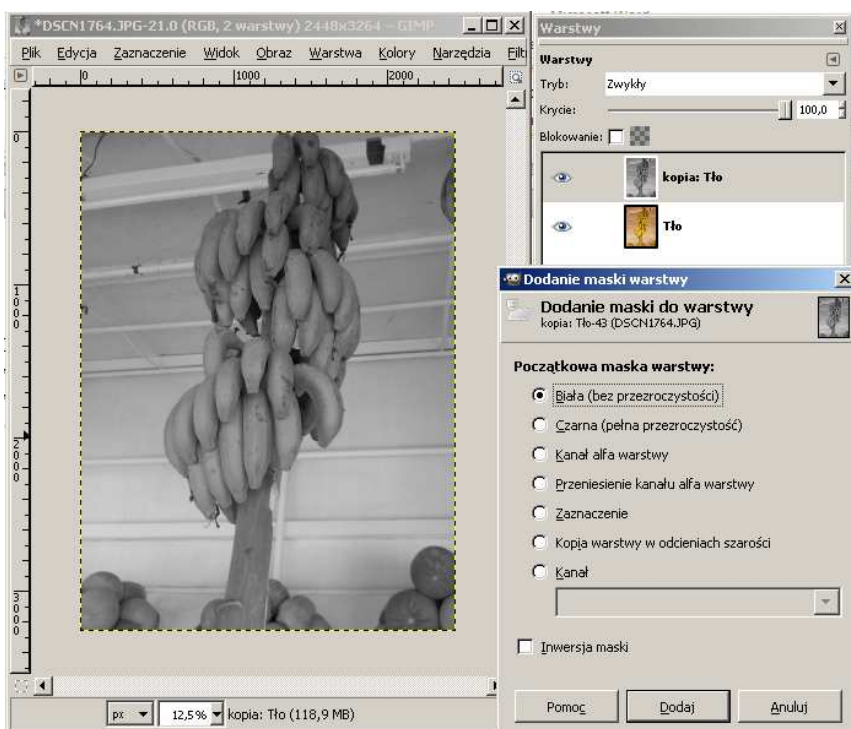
*DSCN1764.JPG-21.0 (RGB, 2 warstwy) 2448x3264 – GIMP

Plik Edycja Zaznaczenie Widok Obraz Warstwa Kolory Narzędzia Filt

0 1000 2000

0

1000

2000

3000

px 12,5% kopia: Tło (118,9 MB)

Warstwy

Warstwy

Tryb: Zwykły

Krycie: 100,0

Blokowanie:

kopia: Tło

Tło

Dodanie maski warstwy

Dodanie maski do warstwy
kopia: Tło-43 (DSCN1764.JPG)

Początkowa maska warstwy:

Biała (bez przezroczystości)

Czarna (pełna przezroczystość)

Kanał alfa warstwy

Przeniesienie kanału alfa warstwy

Zaznaczenie

Kopia warstwy w odcieniach szarości

Kanał

Inwersja maski

Pomoc Dodaj Anuluj